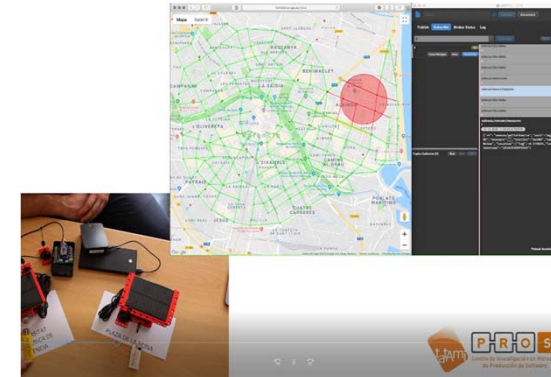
Mapa
Satélit
BENIMACLET
CAMPANAR
LA SAÏDIA
LA OLIVERETA
L'EIXAMPLE
PATRAIX
JESÚS
QUATRE CARRERES
POBLATS MARÍTIMS
Publish
Subscribe
PLAZA DE LA REINA
PRO
Centro de Investigación en Métodos de Producción de Software